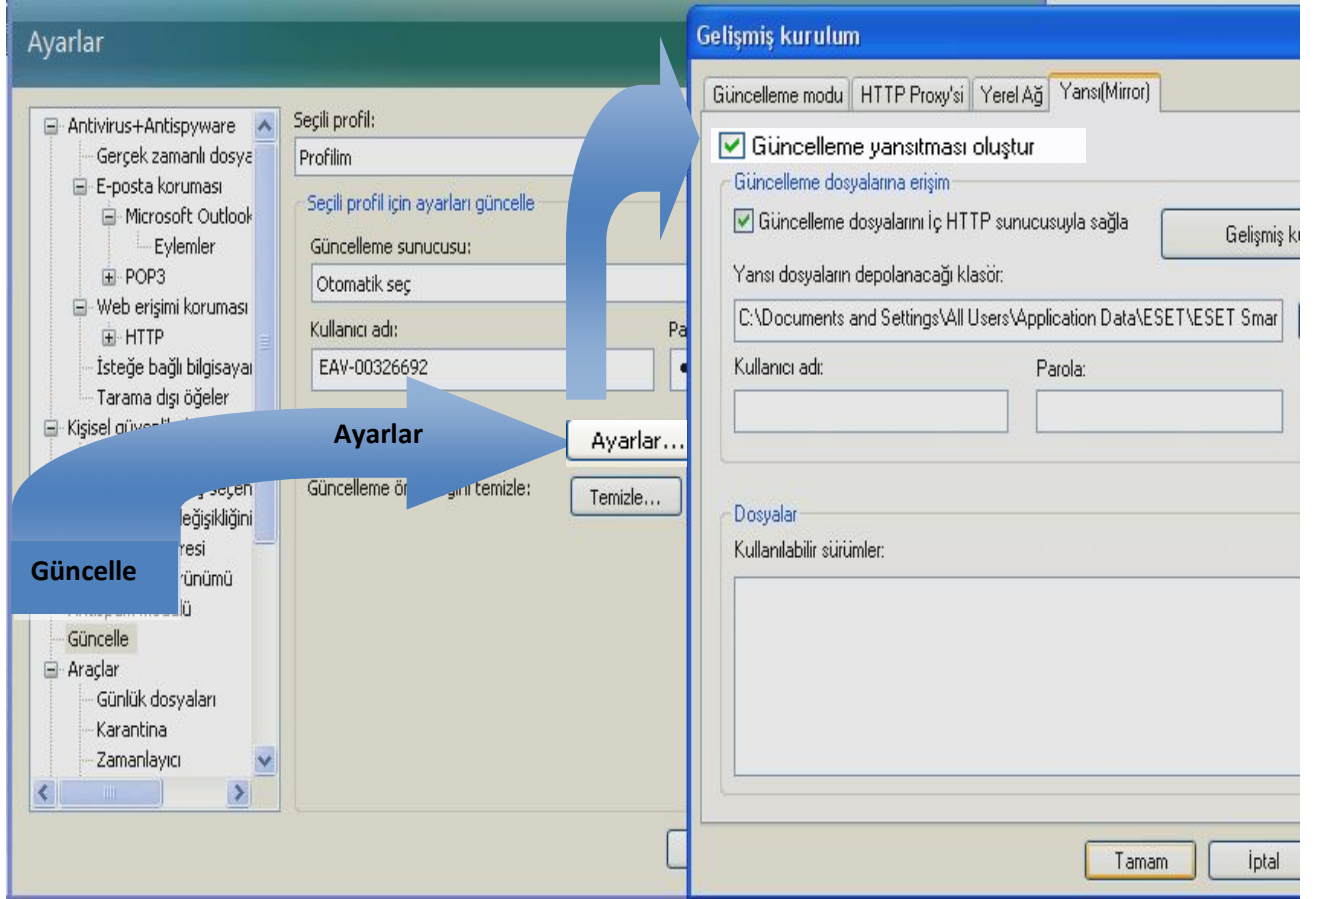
Ayarlar

Antivirus+Antispyware
Gerçek zamanlı dosya
E-posta koruması
Microsoft Outlook
Eylemler
POP3
Web erişimi koruması
HTTP
İsteğe bağlı bilgisayar
Tarama dışı öğeler
Kişisel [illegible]
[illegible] seçen
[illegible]eğişikliğini
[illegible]resi
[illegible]ünümü
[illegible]
Güncelle
Araçlar
Günlük dosyaları
Karantina
Zamanlayıcı

Seçili profil:
Profilim
Seçili profil için ayarları güncelle
Güncelleme sunucusu:
Otomatik seç
Kullanıcı adı:
Pa
EAV-00326692
Ayarlar...
Güncelleme ör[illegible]ını temizle:
Temizle...

Ayarlar
Güncelle

Gelişmiş kurulum
Güncelleme modu
HTTP Proxy'si
Yerel Ağ
Yansı(Mirror)
Güncelleme yansıtması oluştur
Güncelleme dosyalarına erişim
Güncelleme dosyalarını İç HTTP sunucusuyla sağla
Gelişmiş k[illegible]
Yansı dosyaların depolanacağı klasör:
C:\Documents and Settings\All Users\Application Data\ESET\ESET Smar
Kullanıcı adı:
Parola:
Dosyalar
Kullanılabilir sürümler:
Tamam
İptal